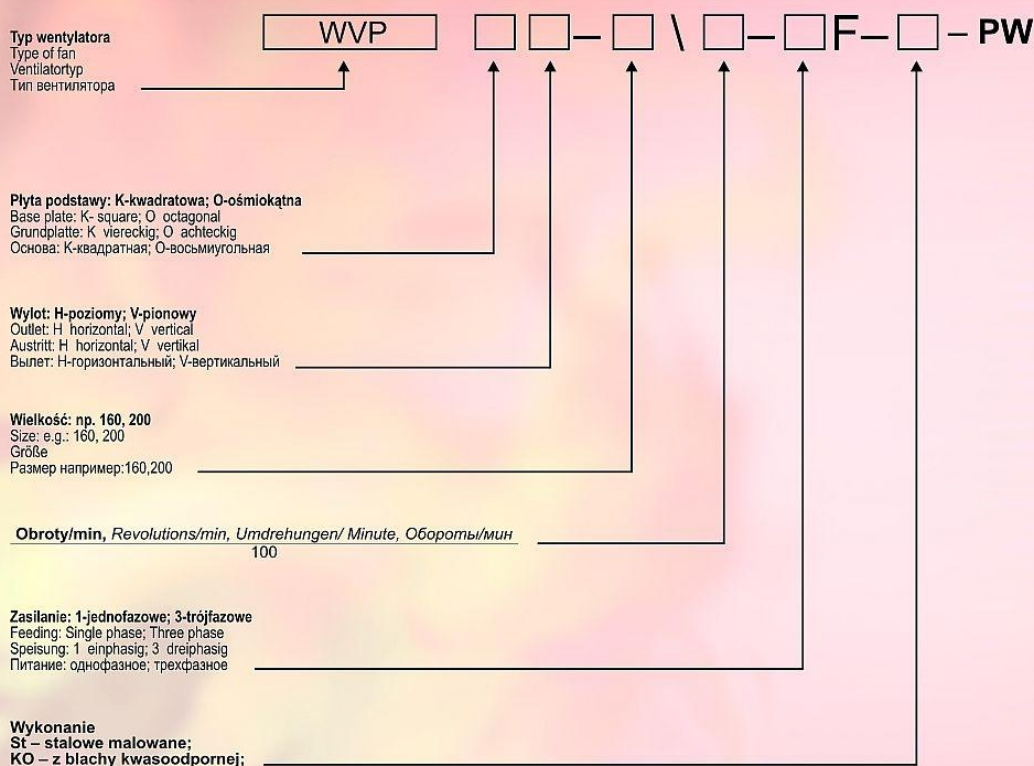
WVP □ □ – □ \ □ – □ F – □ – PW

**Typ wentylatora**
Type of fan
Ventilatortyp
Тип вентилятора

**Płyta podstawy: K-kwadratowa; O-ośmiokątna**
Base plate: K- square; O octagonal
Grundplatte: K viereckig; O achteckig
Основа: К-квадратная; О-восьмиугольная

**Wylot: H-poziomy; V-pionowy**
Outlet: H horizontal; V vertical
Austritt: H horizontal; V vertikal
Вылет: Н-горизонтальный; V-вертикальный

**Wielkość: np. 160, 200**
Size: e.g.: 160, 200
Größe
Размер например:160,200

Obroty/min, *Revolutions/min, Umdrehungen/ Minute, Обороты/мин*
100

**Zasilanie: 1-jednofazowe; 3-trójfazowe**
Feeding: Single phase; Three phase
Speisung: 1 einphasig; 3 dreiphasig
Питание: однофазное; трехфазное

**Wykonanie**
**St – stalowe malowane;**
**KO – z blachy kwasoodpornej;**